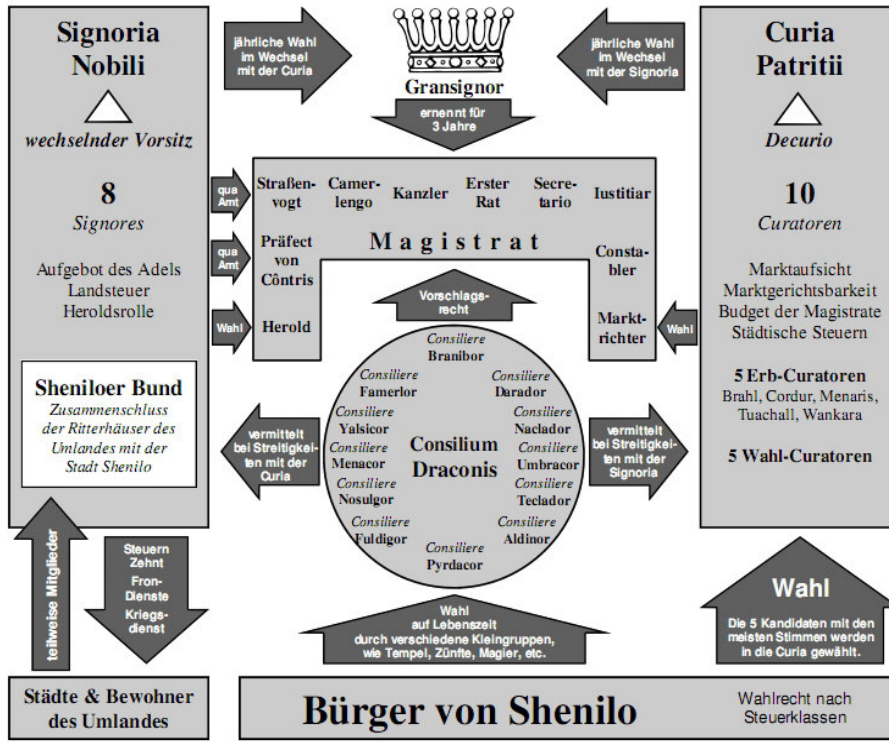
Signoria Nobili

wechselnder Vorsitz

8
Signores

Aufgebot des Adels
Landsteuer
Heroldsrolle

Sheniloer Bund
Zusammenschluss der Ritterhäuser des Umlandes mit der Stadt Shenilo

jährliche Wahl im Wechsel mit der Curia

Gransignor

jährliche Wahl im Wechsel mit der Signoria

ernennt für 3 Jahre

Curia Patritii

Decurio

10
Curatoren

Marktaufsicht
Marktgerichtsbarkeit
Budget der Magistrate
Städtische Steuern

5 Erb-Curatoren
Brahl, Cordur, Menaris, Tuachall, Wankara

5 Wahl-Curatoren

qua Amt

qua Amt

Wahl

Straßenvogt

Camerlengo

Kanzler

Erster Rat

Secretario

Iustitiar

Präfect von Côntris

Magistrat

Constabler

Herold

Marktrichter

Wahl

Vorschlagsrecht

Consiliere Branibor
Consiliere Famerlor
Consiliere Darador
Consiliere Yalsicor
Consiliere Naclador
Consiliere Menacor
Consilium Draconis
Consiliere Umbracor
Consiliere Nosulgor
Consiliere Teclador
Consiliere Fuldigor
Consiliere Aldinor
Consiliere Pyrdacor

vermittelt bei Streitigkeiten mit der Curia

vermittelt bei Streitigkeiten mit der Signoria

teilweise Mitglieder

Steuern
Zehnt
Fron-Dienste
Kriegsdienst

Wahl auf Lebenszeit durch verschiedene Kleingruppen, wie Tempel, Zünfte, Magier, etc.

Wahl
Die 5 Kandidaten mit den meisten Stimmen werden in die Curia gewählt.

Städte & Bewohner des Umlandes

Bürger von Shenilo

Wahlrecht nach Steuerklassen